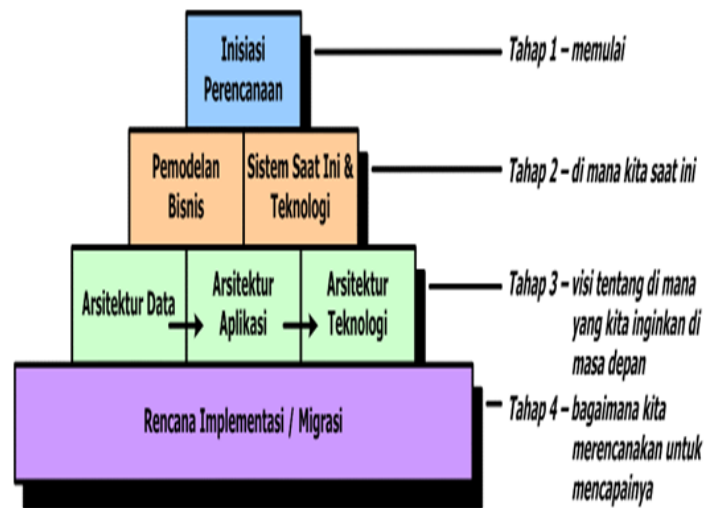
Inisiasi Perencanaan

Tahap 1 – memulai

Pemodelan Bisnis

Sistem Saat Ini & Teknologi

Tahap 2 – di mana kita saat ini

Arsitektur Data

Arsitektur Aplikasi

Arsitektur Teknologi

Tahap 3 – visi tentang di mana yang kita inginkan di masa depan

Rencana Implementasi / Migrasi

Tahap 4 – bagaimana kita merencanakan untuk mencapainya